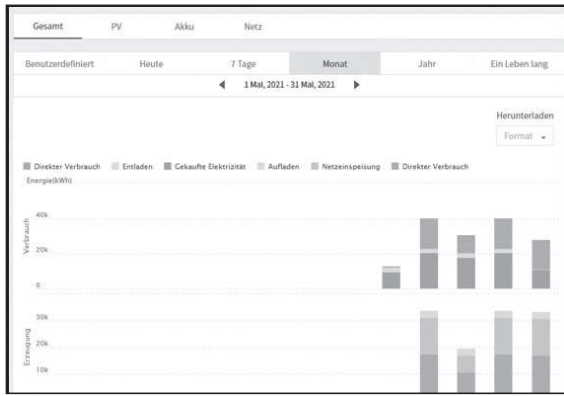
Gesamt PV Akku Netz

Benutzerdefiniert Heute 7 Tage Monat Jahr Ein Leben lang

1 Mai, 2021 - 31 Mai, 2021

Herunterladen

Format

Direkter Verbrauch Entladen Gekaufte Elektrizität Aufladen Netzeinspeisung Direkter Verbrauch

Energie(kWh)

Verbrauch

40k

20k

0

Erzeugung

30k

20k

10k